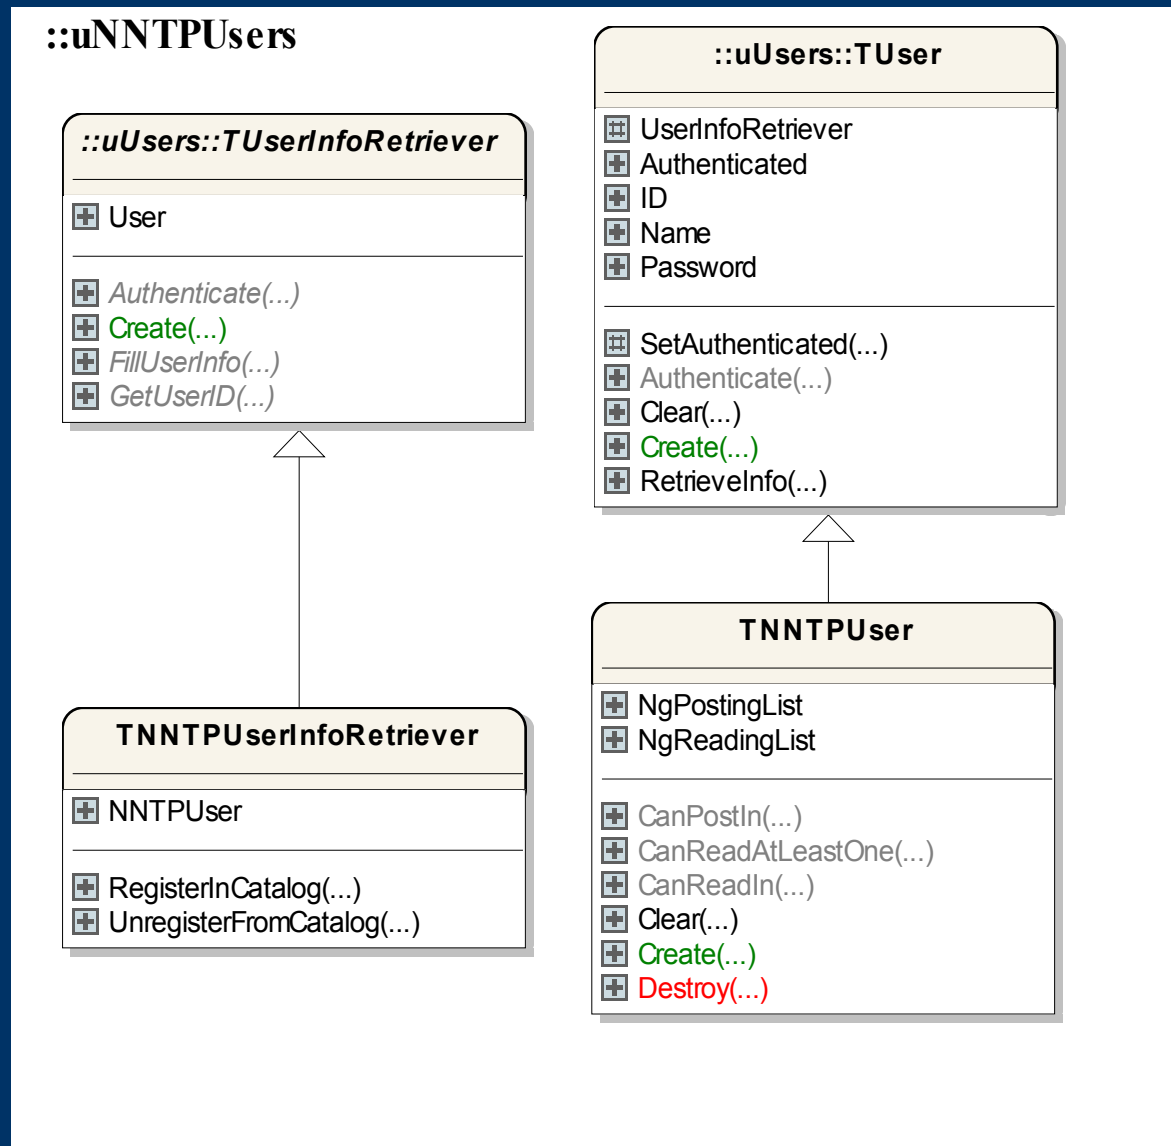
::uNNTPUsers

::uUsers::TUserInfoRetriever

User

Authenticate(...)
Create(...)
FillUserInfo(...)
GetUserID(...)

TNNTPUserInfoRetriever

NNTPUser

RegisterInCatalog(...)
UnregisterFromCatalog(...)

::uUsers::TUser

UserInfoRetriever
Authenticated
ID
Name
Password

SetAuthenticated(...)
Authenticate(...)
Clear(...)
Create(...)
RetrieveInfo(...)

TNNTPUser

NgPostingList
NgReadingList

CanPostIn(...)
CanReadAtLeastOne(...)
CanReadIn(...)
Clear(...)
Create(...)
Destroy(...)